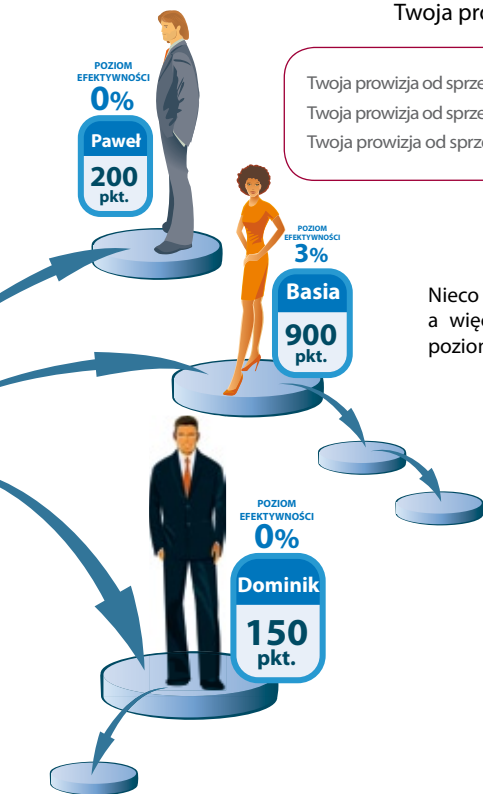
Twoja pro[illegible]

Twoja prowizja od sprze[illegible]
Twoja prowizja od sprze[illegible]
Twoja prowizja od sprze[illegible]

POZIOM EFEKTYWNOŚCI
0%
Paweł
200 pkt.

POZIOM EFEKTYWNOŚCI
3%
Basia
900 pkt.

Nieco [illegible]
a wię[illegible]
pozior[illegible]

POZIOM EFEKTYWNOŚCI
0%
Dominik
150 pkt.